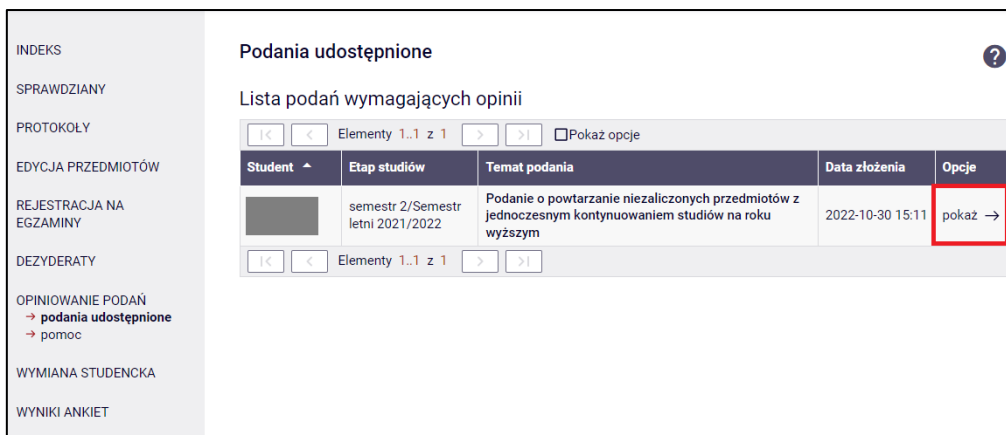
INDEKS

SPRAWDZIANY

PROTOKOŁY

EDYCJA PRZEDMIOTÓW

REJESTRACJA NA EGZAMINY

DEZYDERATY

OPINIOWANIE PODAŃ
→ podania udostępnione
→ pomoc

WYMIANA STUDENCKA

WYNIKI ANKIET

Podania udostępnione

?

Lista podań wymagających opinii

|< < Elementy 1..1 z 1 > >| Pokaż opcje

| Student ▲ | Etap studiów | Temat podania | Data złożenia | Opcje |
|---|---|---|---|---|
| | semestr 2/Semestr letni 2021/2022 | Podanie o powtarzanie niezaliczonych przedmiotów z jednoczesnym kontynuowaniem studiów na roku wyższym | 2022-10-30 15:11 | pokaż → |

|< < Elementy 1..1 z 1 > >|